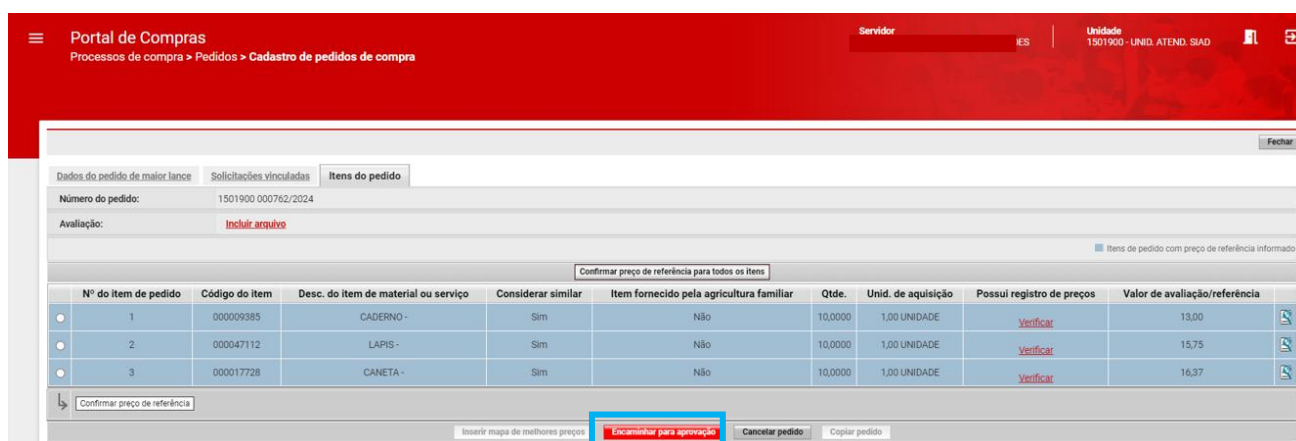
Portal de Compras
Processos de compra > Pedidos > Cadastro de pedidos de compra

Servidor
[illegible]ES

Unidade
1501900 - UNID. ATEND. SIAD

Fechar

Dados do pedido de maior lance | Solicitações vinculadas | Itens do pedido

Número do pedido: 1501900 000762/2024
Avaliação: Incluir arquivo

Itens de pedido com preço de referência informado

Confirmar preço de referência para todos os itens

| | Nº do item de pedido | Código do item | Desc. do item de material ou serviço | Considerar similar | Item fornecido pela agricultura familiar | Qtde. | Unid. de aquisição | Possui registro de preços | Valor de avaliação/referência |
|---|---|---|---|---|---|---|---|---|---|
| ○ | 1 | 000009385 | CADERNO - | Sim | Não | 10,0000 | 1,00 UNIDADE | Verificar | 13,00 |
| ○ | 2 | 000047112 | LAPIS - | Sim | Não | 10,0000 | 1,00 UNIDADE | Verificar | 15,75 |
| ○ | 3 | 000017728 | CANETA - | Sim | Não | 10,0000 | 1,00 UNIDADE | Verificar | 16,37 |

Confirmar preço de referência

Inserir mapa de melhores preços | Encaminhar para aprovação | Cancelar pedido | Copiar pedido